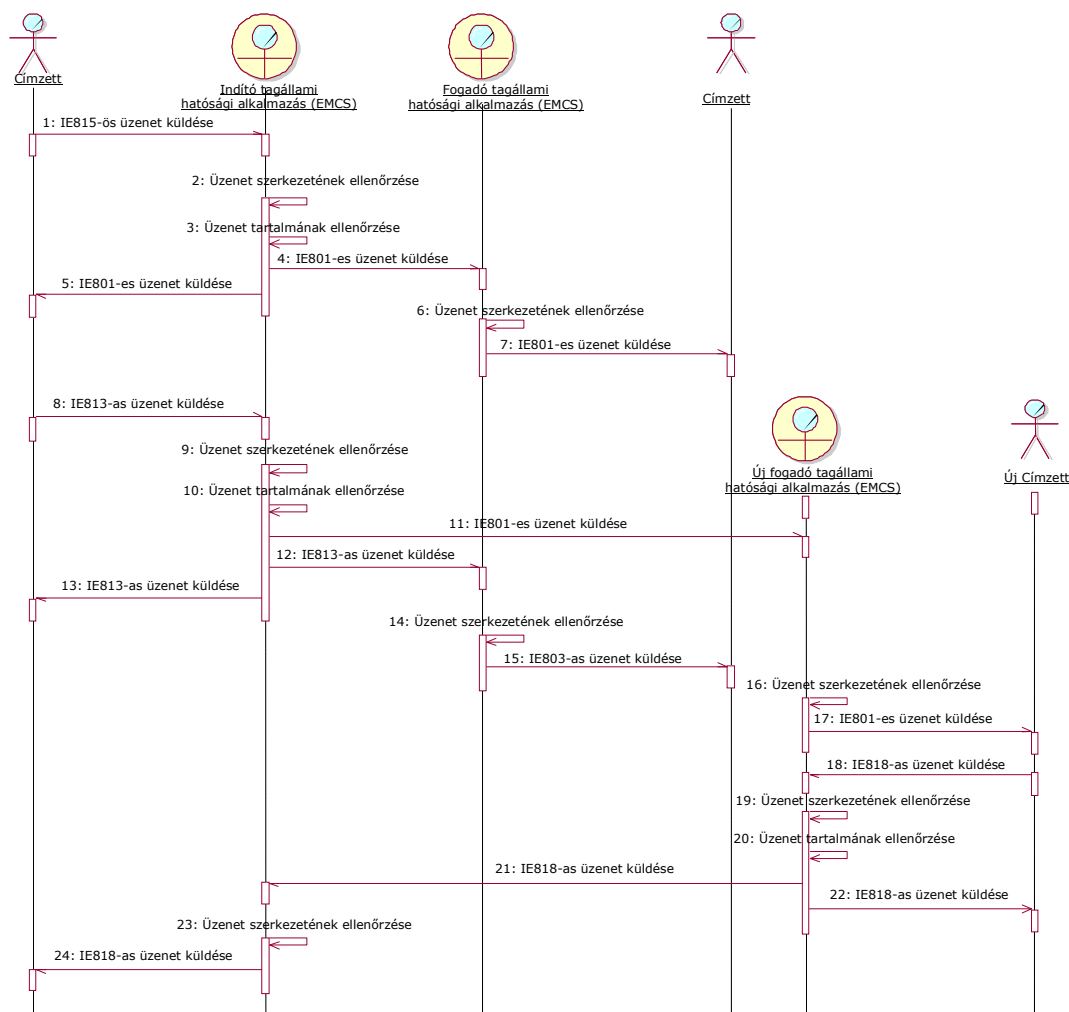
Címzett

Indító tagállami hatósági alkalmazás (EMCS)

Fogadó tagállami hatósági alkalmazás (EMCS)

Címzett

1: IE815-ös üzenet küldése

2: Üzenet szerkezetének ellenőrzése

3: Üzenet tartalmának ellenőrzése

4: IE801-es üzenet küldése

5: IE801-es üzenet küldése

6: Üzenet szerkezetének ellenőrzése

7: IE801-es üzenet küldése

8: IE813-as üzenet küldése

Új fogadó tagállami hatósági alkalmazás (EMCS)

Új Címzett

9: Üzenet szerkezetének ellenőrzése

10: Üzenet tartalmának ellenőrzése

11: IE801-es üzenet küldése

12: IE813-as üzenet küldése

13: IE813-as üzenet küldése

14: Üzenet szerkezetének ellenőrzése

15: IE803-as üzenet küldése

16: Üzenet szerkezetének ellenőrzése

17: IE801-es üzenet küldése

18: IE818-as üzenet küldése

19: Üzenet szerkezetének ellenőrzése

20: Üzenet tartalmának ellenőrzése

21: IE818-as üzenet küldése

22: IE818-as üzenet küldése

23: Üzenet szerkezetének ellenőrzése

24: IE818-as üzenet küldése